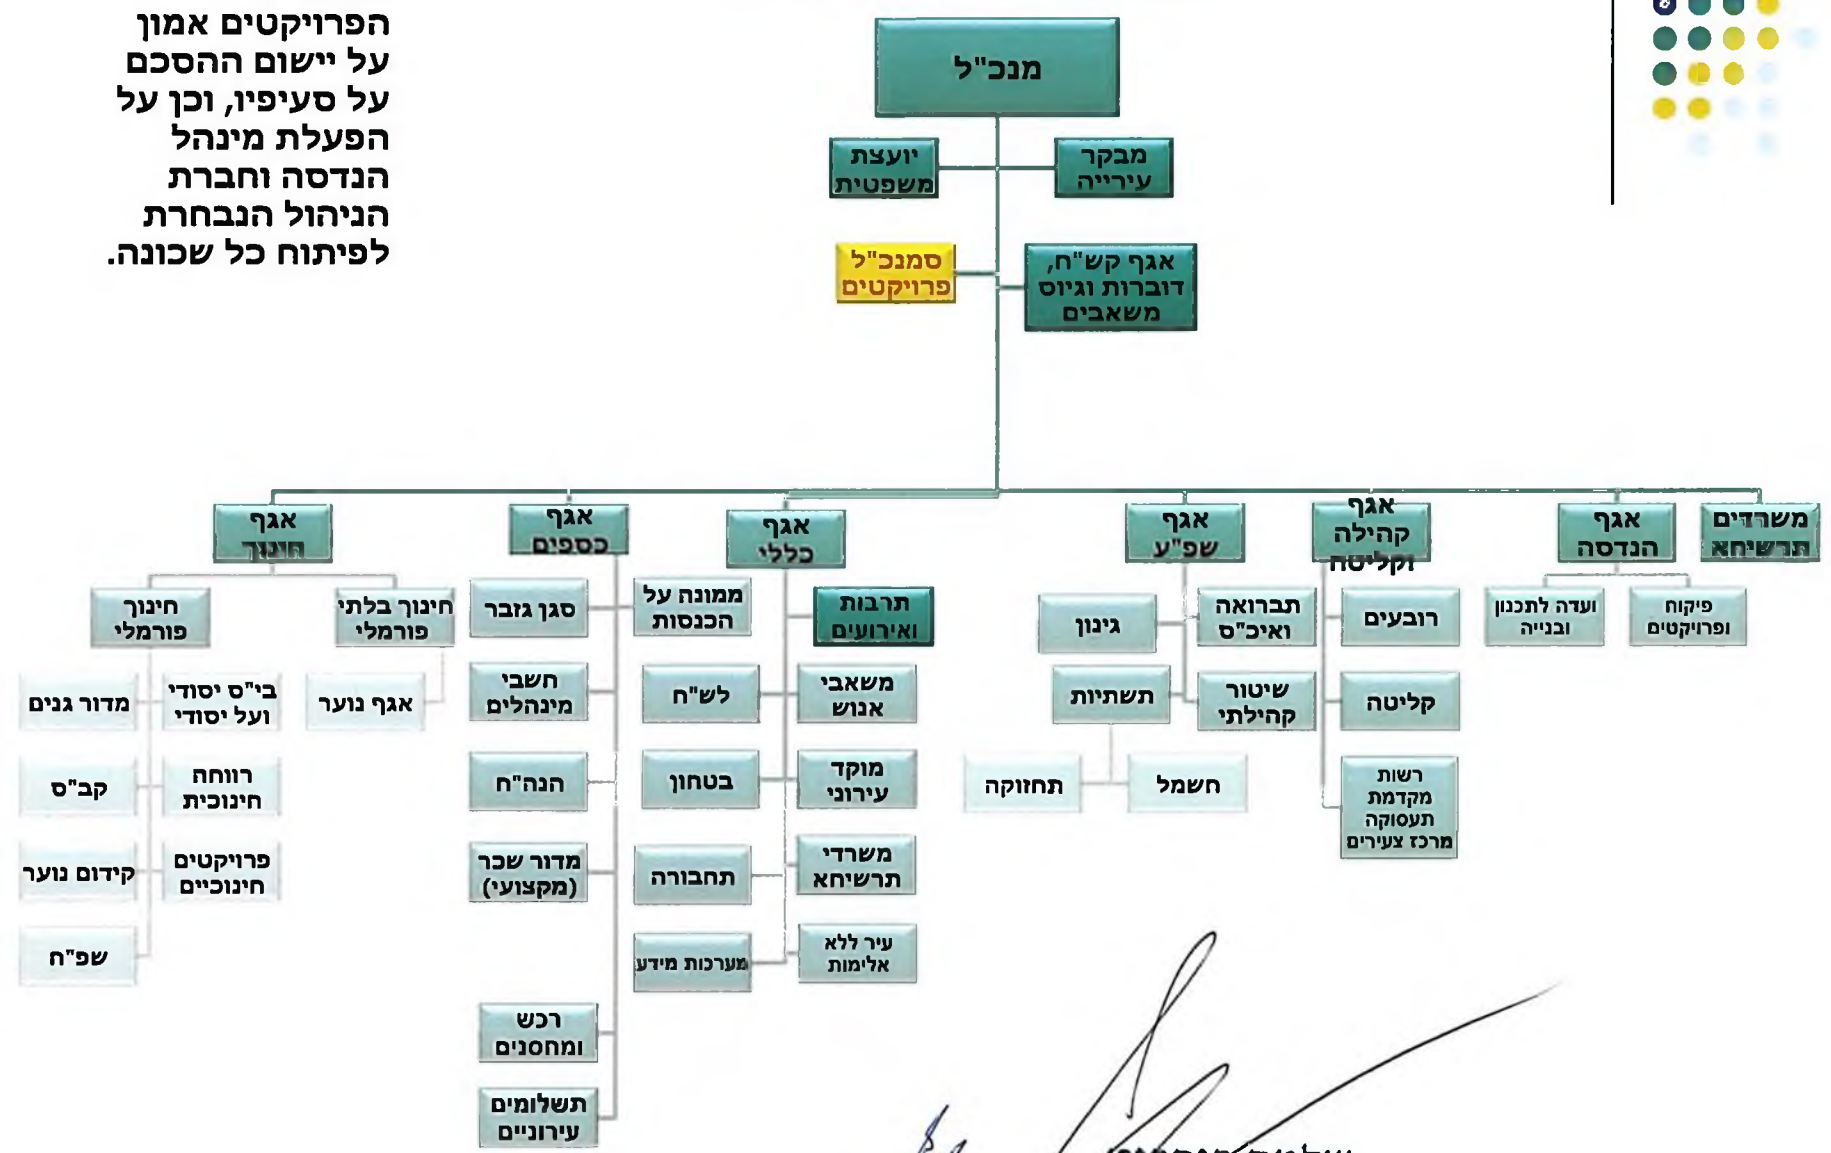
הפרויקטים אמון על יישום ההסכם על סעיפיו, וכן על הפעלת מינהל הנדסה וחברת הניהול הנבחרת לפיתוח כל שכונה.

מנכ"ל

יועצת משפטית

מבקר עירייה

סמנכ"ל פרויקטים

אגף קש"ח, דוברות וגיוס משאבים

אגף חינוך

אגף כספים

אגף כללי

אגף שפ"ע

אגף קהילה וקליטה

אגף הנדסה

משרדים תרשיחא

חינוך פורמלי

חינוך בלתי פורמלי

סגן גזבר

ממונה על הכנסות

תרבות ואירועים

גינון

תברואה ואיכ"ס

רובעים

ועדה לתכנון ובנייה

פיקוח ופרויקטים

מדור גנים

בי"ס יסודי ועל יסודי

אגף נוער

חשבי מינהלים

לש"ח

משאבי אנוש

תשתיות

שיטור קהילתי

קליטה

קב"ס

רווחה חינוכית

הנה"ח

בטחון

מוקד עירוני

תחזוקה

חשמל

רשות מקדמת תעסוקה מרכז צעירים

קידום נוער

פרויקטים חינוכיים

מדור שכר (מקצועי)

תחבורה

משרדי תרשיחא

שפ"ח

מערכות מידע

עיר ללא אלימות

רכש ומחסנים

תשלומים עירוניים

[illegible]